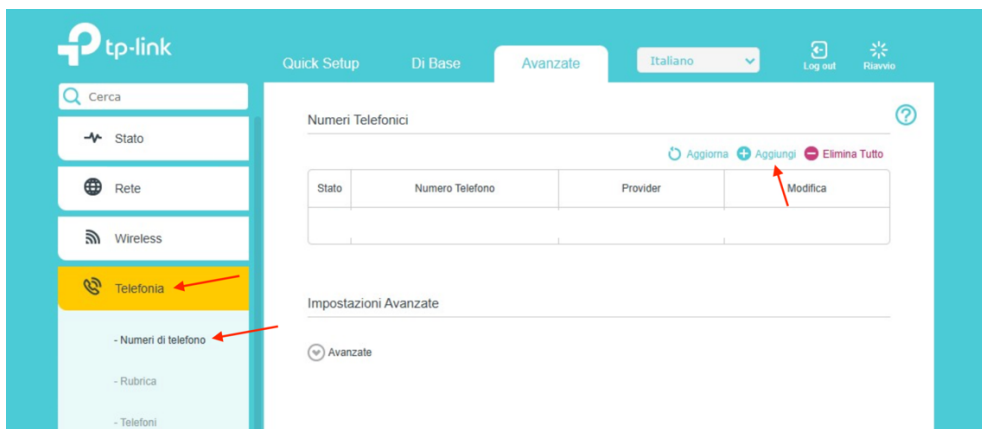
tp-link

Quick Setup
Di Base
Avanzate
Italiano
Log out
Riavvio

Cerca
Stato
Rete
Wireless
Telefonia
- Numeri di telefono
- Rubrica
- Telefoni

Numeri Telefonici

Aggiorna
Aggiungi
Elimina Tutto

| Stato | Numero Telefono | Provider | Modifica |
|---|---|---|---|
| | | | |

Impostazioni Avanzate

Avanzate